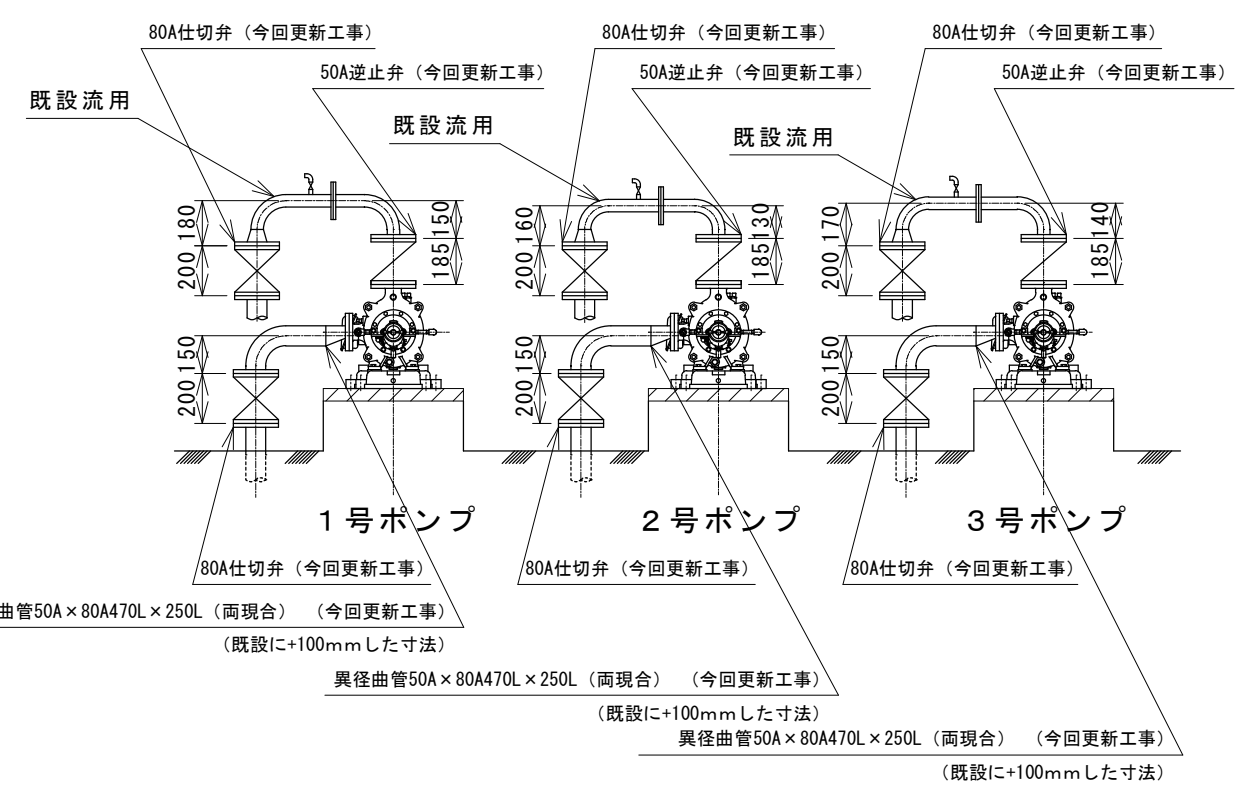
80A仕切弁（今回更新工事）

50A逆止弁（今回更新工事）

既設流用

180

200

150

185

150

200

80A仕切弁（今回更新工事）

50A逆止弁（今回更新工事）

既設流用

160

200

130

185

150

200

80A仕切弁（今回更新工事）

50A逆止弁（今回更新工事）

既設流用

170

200

140

185

150

200

1号ポンプ

2号ポンプ

3号ポンプ

80A仕切弁（今回更新工事）

80A仕切弁（今回更新工事）

80A仕切弁（今回更新工事）

曲管50A×80A470L×250L（両現合）（今回更新工事）

（既設に+100mmした寸法）

異径曲管50A×80A470L×250L（両現合）（今回更新工事）

（既設に+100mmした寸法）

異径曲管50A×80A470L×250L（両現合）（今回更新工事）

（既設に+100mmした寸法）